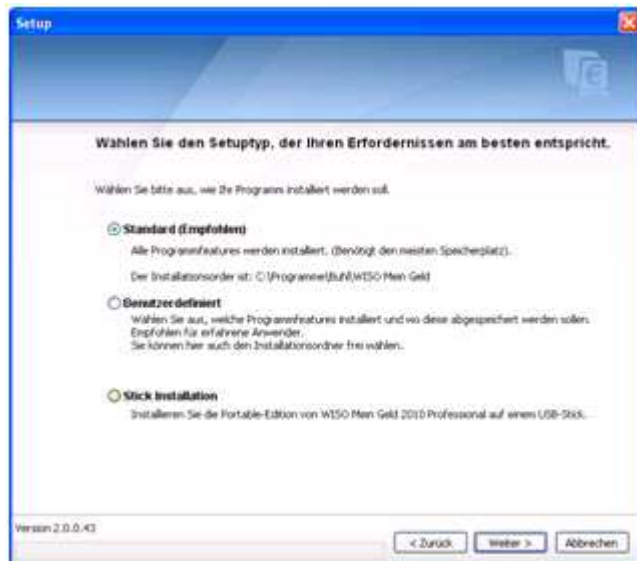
Setup

Wählen Sie den Setuptyp, der Ihren Erfordernissen am besten entspricht.

Wählen Sie bitte aus, wie Ihr Programm installiert werden soll.

Standard (Empfohlen)
Alle Programmfeatures werden installiert. (Benötigt den meisten Speicherplatz).

Der Installationsorder ist: C:\Programme\Buhl\WISO Mein Geld

Benutzerdefiniert
Wählen Sie aus, welche Programmfeatures installiert und wo diese abgespeichert werden sollen. Empfohlen für erfahrene Anwender.
Sie können hier auch den Installationsordner frei wählen.

Stick Installation
Installieren Sie die Portable-Edition von WISO Mein Geld 2010 Professional auf einem USB-Stick.

Version 2.0.0.43

< Zurück | Weiter > | Abbrechen